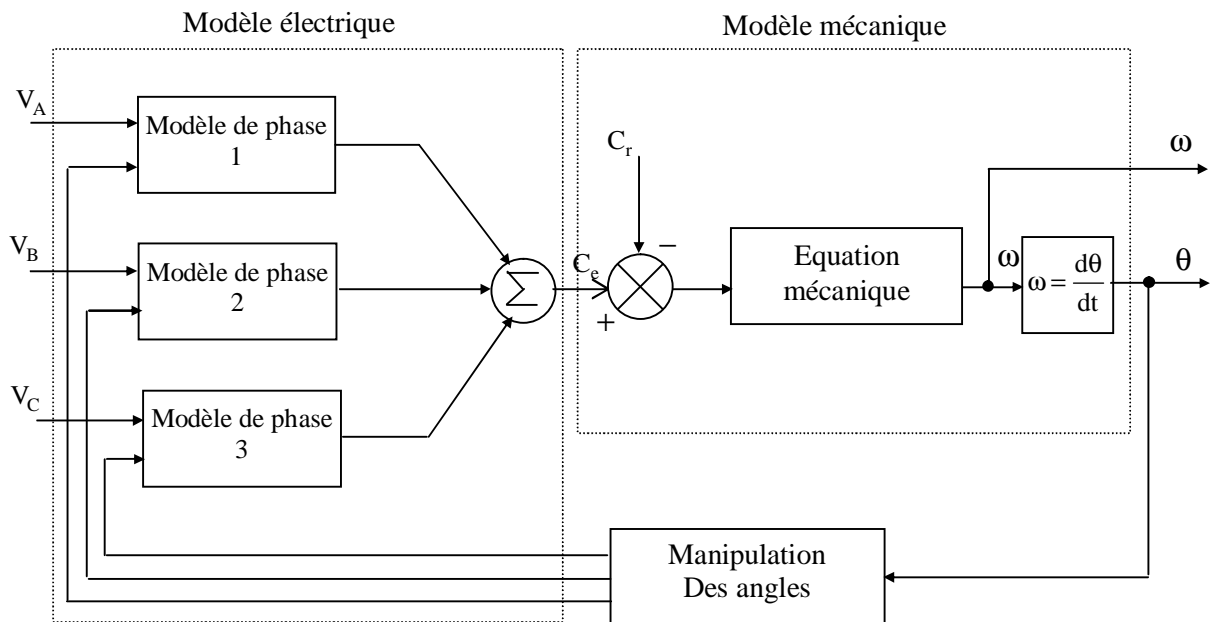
Modèle électrique

Modèle mécanique

$V_A$

Modèle de phase 1

$V_B$

Modèle de phase 2

$V_C$

Modèle de phase 3

$\sum$

$C_r$

$C_e$

$-$

$+$

Equation mécanique

$\omega$

$\omega$

$\omega = \frac{d\theta}{dt}$

$\theta$

Manipulation Des angles